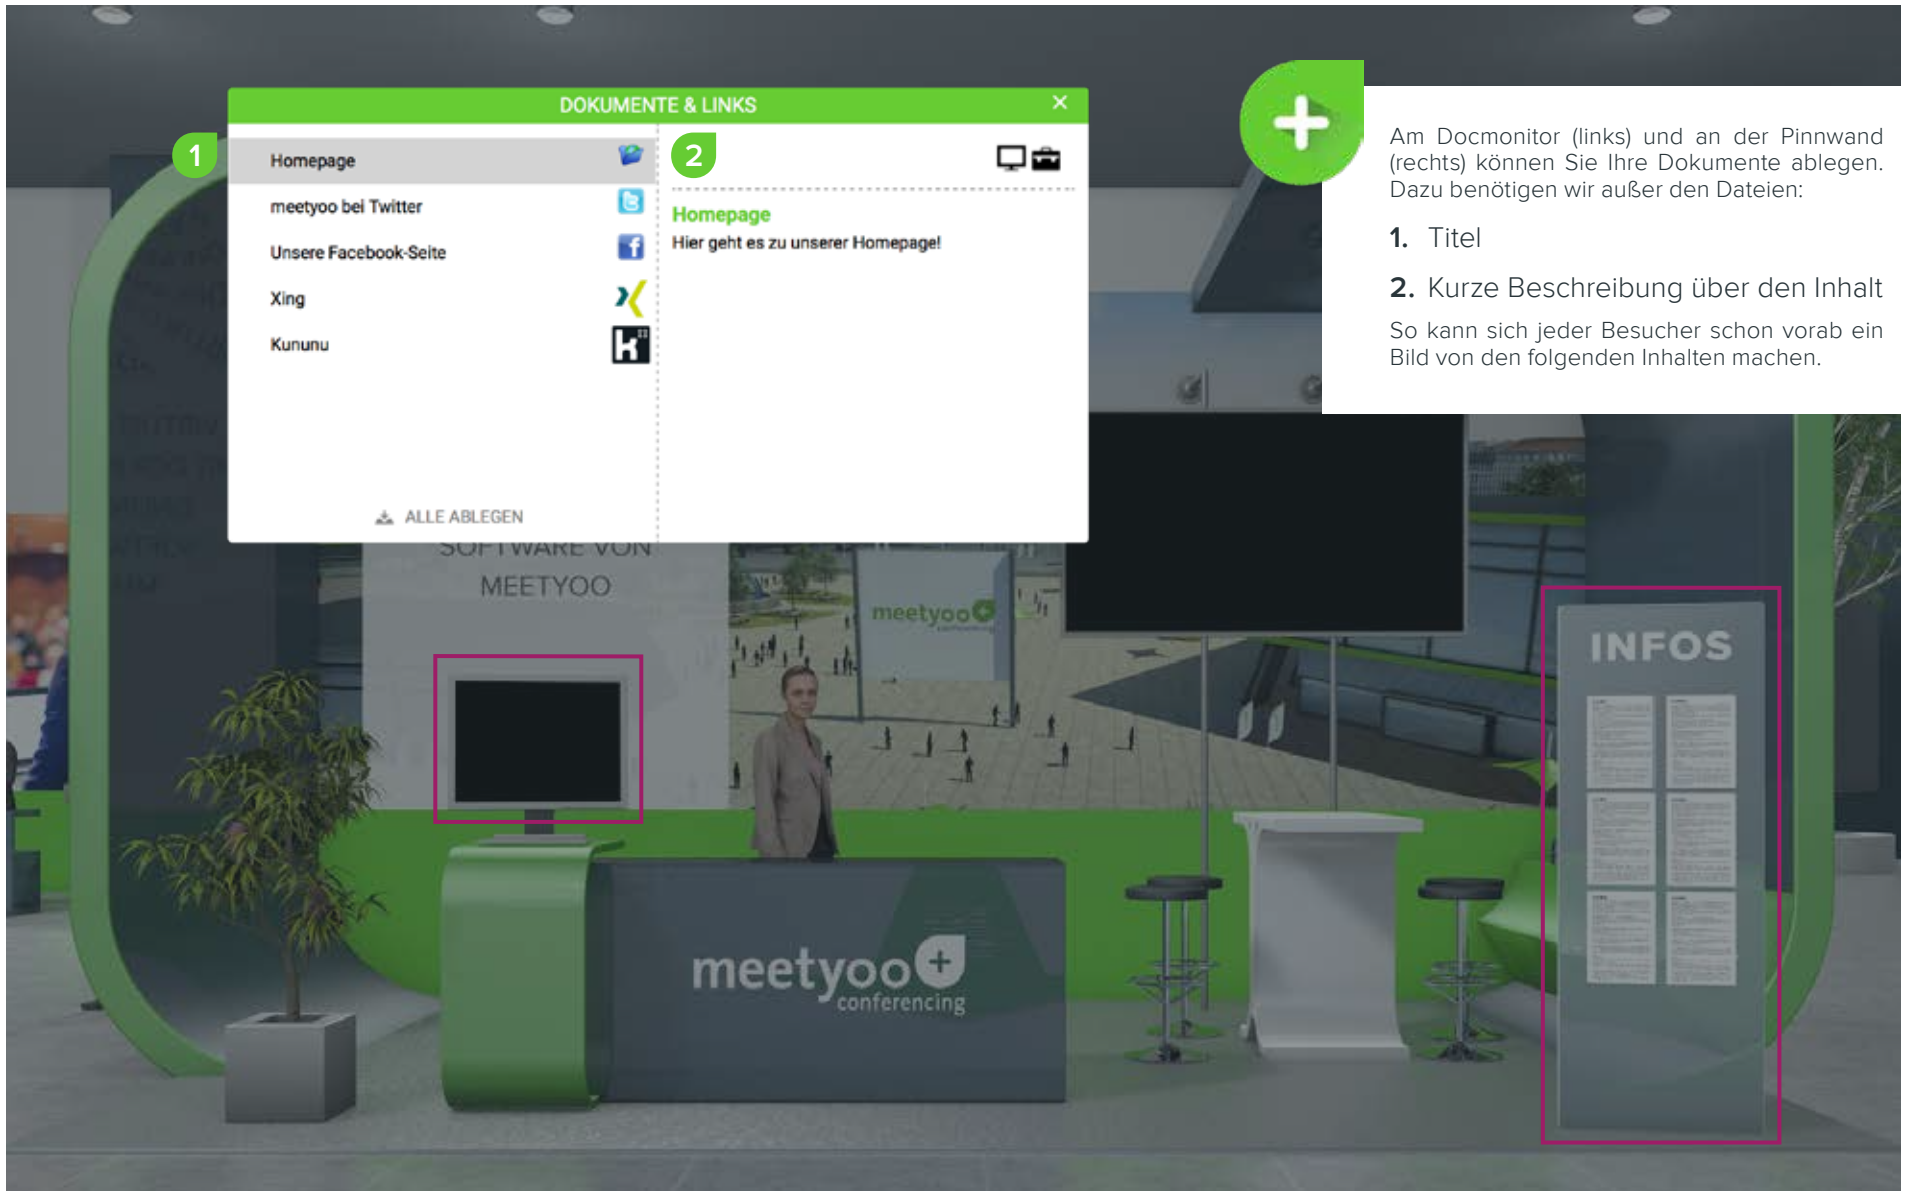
DOKUMENTE & LINKS ×

1

Homepage
meetyoo bei Twitter
Unsere Facebook-Seite
Xing
Kununu

ALLE ABLEGEN

2

Homepage
Hier geht es zu unserer Homepage!

Am Docmonitor (links) und an der Pinnwand (rechts) können Sie Ihre Dokumente ablegen. Dazu benötigen wir außer den Dateien:

1. Titel

2. Kurze Beschreibung über den Inhalt

So kann sich jeder Besucher schon vorab ein Bild von den folgenden Inhalten machen.

SOFTWARE VON MEETYOO

meetyoo

INFOS

meetyoo conferencing